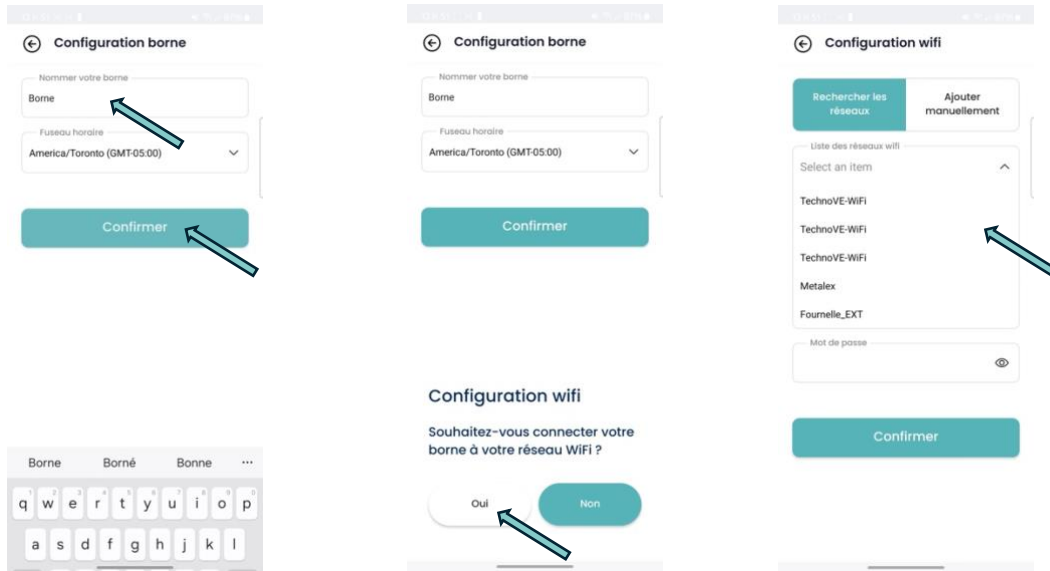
Configuration borne

Nommer votre borne
Borne

Fuseau horaire
America/Toronto (GMT-05:00)

Confirmer

Borne Borné Bonne ...

q w e r t y u i o p

a s d f g h j k l

Configuration borne

Nommer votre borne
Borne

Fuseau horaire
America/Toronto (GMT-05:00)

Confirmer

Configuration wifi

Souhaitez-vous connecter votre borne à votre réseau WiFi ?

Oui
Non

Configuration wifi

Rechercher les réseaux
Ajouter manuellement

Liste des réseaux wifi
Select an item

TechnoVE-WiFi
TechnoVE-WiFi
TechnoVE-WiFi
Metalex
Fournelle_EXT

Mot de passe

Confirmer